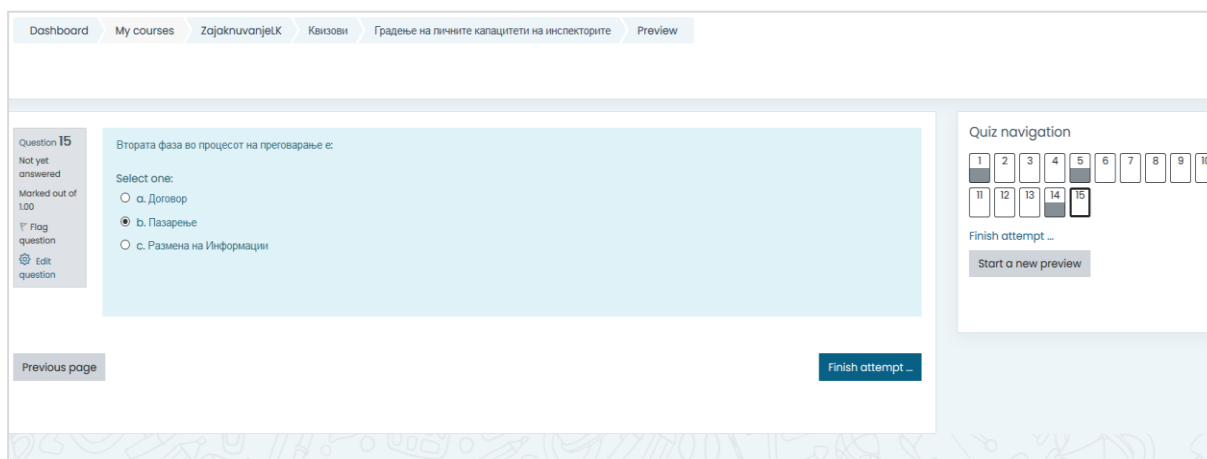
Dashboard My courses ZajaknuvanjeLK Квизови Градење на личните капацитети на инспекторите Preview

Question 15
Not yet answered
Marked out of 1.00
Flag question
Edit question

Втората фаза во процесот на преговарање е:

Select one:
a. Договор
b. Пазарење
c. Размена на Информации

Previous page

Finish attempt ...

Quiz navigation
1 2 3 4 5 6 7 8 9 10
11 12 13 14 15
Finish attempt ...
Start a new preview